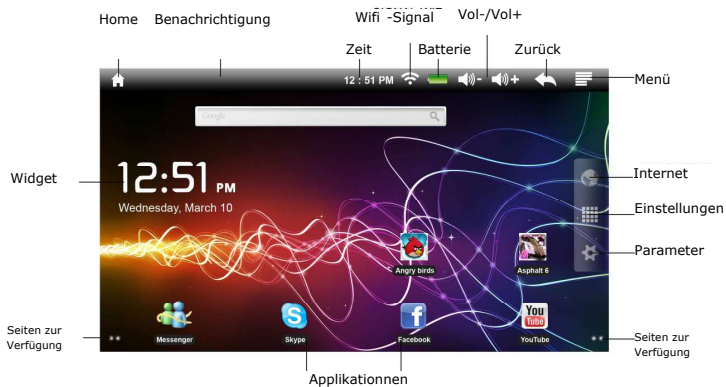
Home Benachrichtigung

Wifi -Signal

Vol-/Vol+

Zeit

Batterie

Zurück

12 : 51 PM

Menü

Google

Widget

12:51 PM

Wednesday, March 10

Internet

Einstellungen

Parameter

Angry birds

Asphalt 6

Seiten zur Verfügung

Messenger

Skype

Facebook

YouTube

Seiten zur Verfügung

Applikationnen